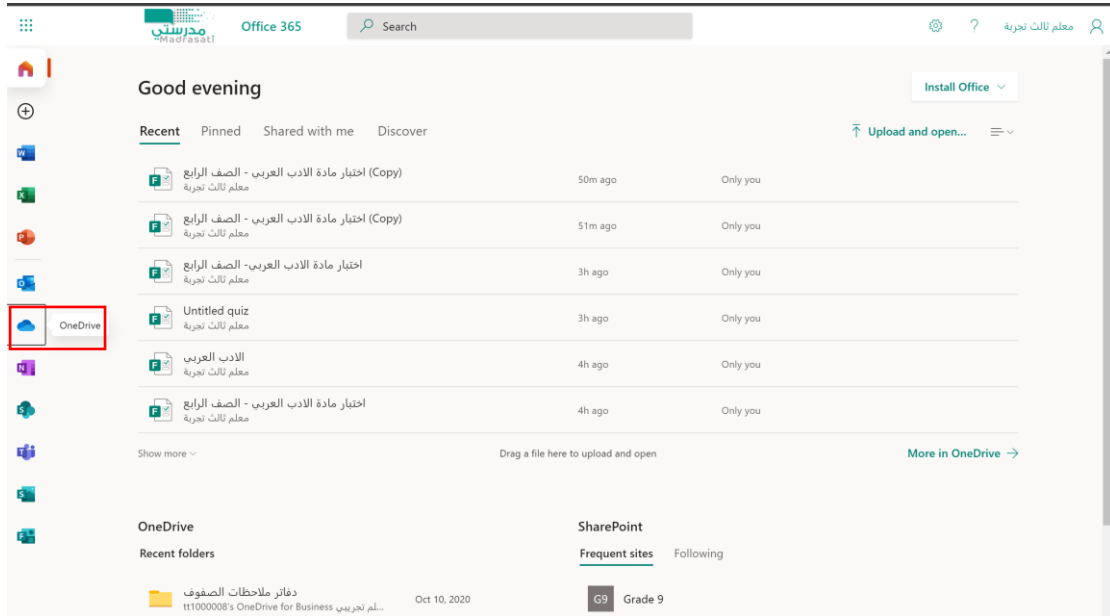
مدرستي Madrasati Office 365 Search

معلم ثالث تجربة

OneDrive

Good evening

Install Office

Recent Pinned Shared with me Discover

Upload and open...

| | | |
|---|---|---|
| (Copy) اختبار مادة الادب العربي - الصف الرابع معلم ثالث تجربة | 50m ago | Only you |
| (Copy) اختبار مادة الادب العربي - الصف الرابع معلم ثالث تجربة | 51m ago | Only you |
| اختبار مادة الادب العربي- الصف الرابع معلم ثالث تجربة | 3h ago | Only you |
| Untitled quiz معلم ثالث تجربة | 3h ago | Only you |
| الادب العربي معلم ثالث تجربة | 4h ago | Only you |
| اختبار مادة الادب العربي - الصف الرابع معلم ثالث تجربة | 4h ago | Only you |

Show more

Drag a file here to upload and open

More in OneDrive

OneDrive

Recent folders

دفاتر ملاحظات الصفوف
tt1000008's OneDrive for Business ...لم تجريبي

Oct 10, 2020

SharePoint

Frequent sites Following

G9 Grade 9